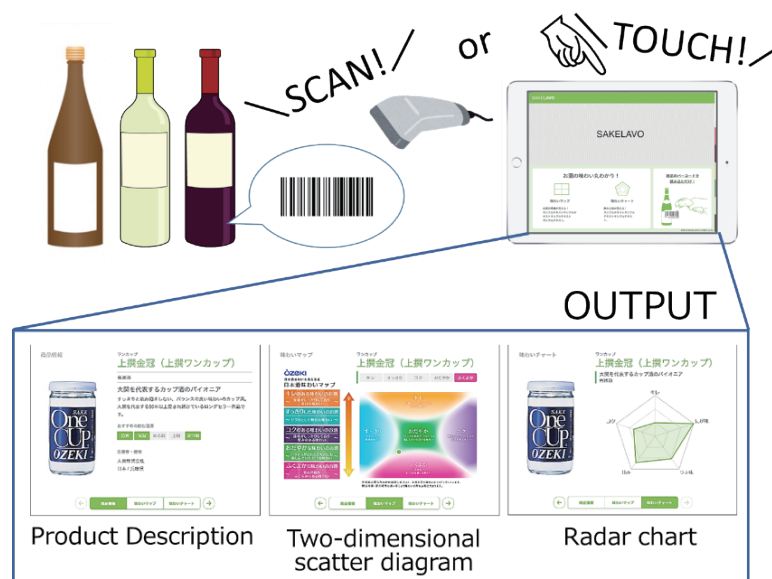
\SCAN!/ or TOUCH!/

SAKELAVO

SAKELAVO

お酒の味わい丸わかり！

OUTPUT

商品情報

ワンカップ

上撰金冠（上撰ワンカップ）

大関を代表するカップ酒のパイオニア

SAKE One Cup OZEKI

味わいマップ

ワンカップ

上撰金冠（上撰ワンカップ）

ozeki

日本酒味わいマップ

味わいチャート

ワンカップ

上撰金冠（上撰ワンカップ）

大関を代表するカップ酒のパイオニア

SAKE One Cup OZEKI

Product Description

Two-dimensional scatter diagram

Radar chart